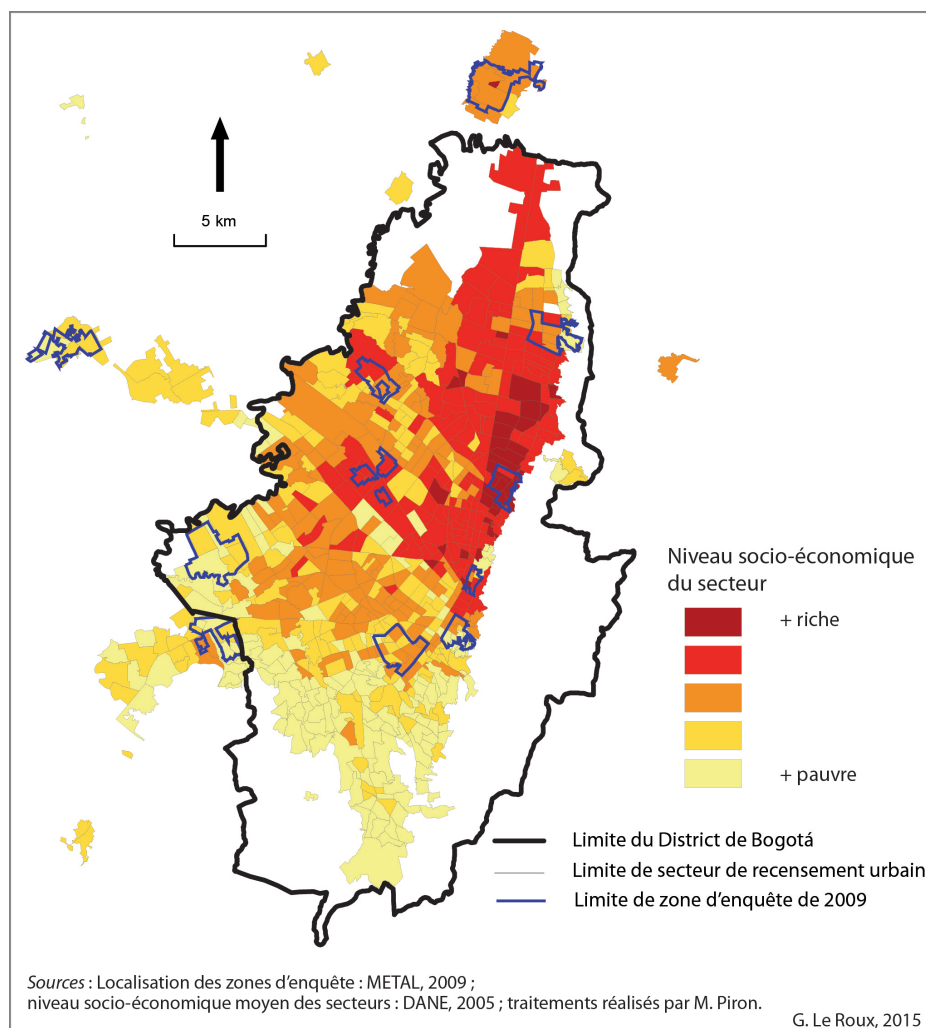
5 km

Niveau socio-économique du secteur

+ riche

+ pauvre

Limite du District de Bogotá

Limite de secteur de recensement urbain

Limite de zone d'enquête de 2009

*Sources* : Localisation des zones d'enquête : METAL, 2009 ; niveau socio-économique moyen des secteurs : DANE, 2005 ; traitements réalisés par M. Piron.

G. Le Roux, 2015